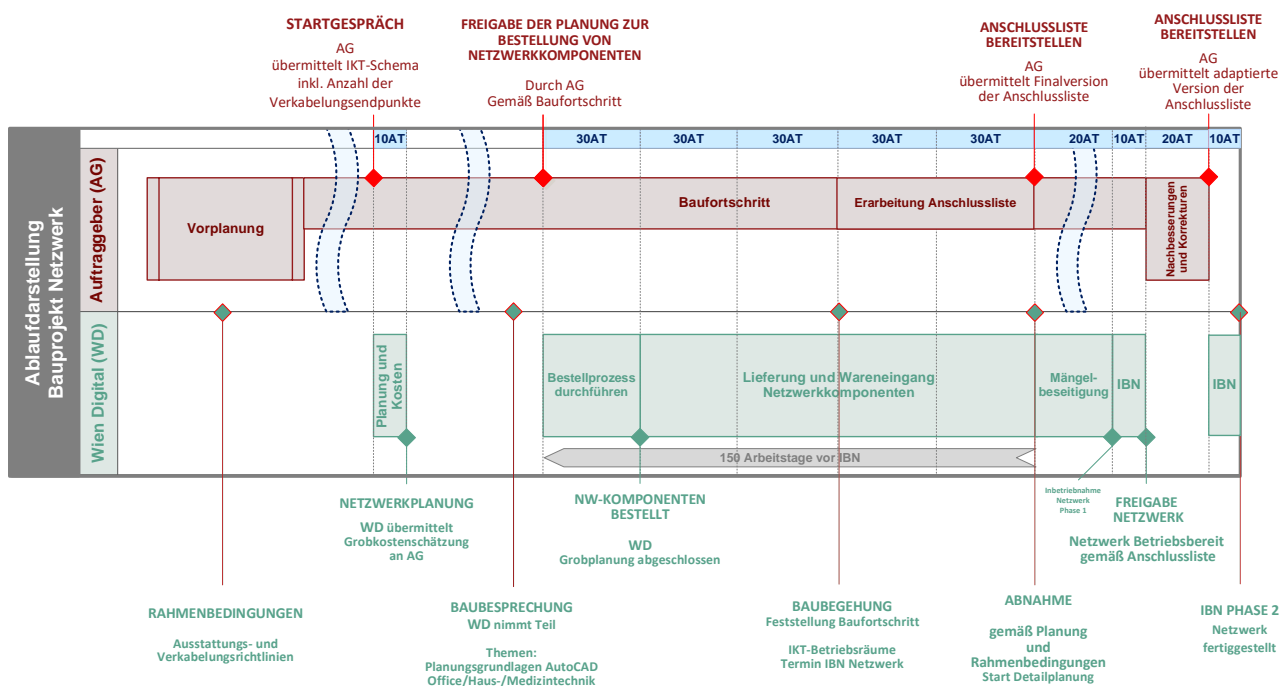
STARTGESPRÄCH
AG
übermittelt IKT-Schema inkl. Anzahl der Verkabelungsendpunkte

FREIGABE DER PLANUNG ZUR BESTELLUNG VON NETZWERKKOMPONENTEN
Durch AG
Gemäß Baufortschritt

ANSCHLUSSLISTE BEREITSTELLEN
AG
übermittelt Finalversion der Anschlussliste

ANSCHLUSSLISTE BEREITSTELLEN
AG
übermittelt adaptierte Version der Anschlussliste

Ablaufdarstellung Bauprojekt Netzwerk

10AT | 30AT | 30AT | 30AT | 30AT | 30AT | 20AT | 10AT | 20AT | 10AT

Auftraggeber (AG)
Vorplanung
Baufortschritt
Erarbeitung Anschlussliste
Nachbesserungen und Korrekturen

Wien Digital (WD)
Planung und Kosten
Bestellprozess durchführen
Lieferung und Wareneingang Netzwerkkomponenten
Mängelbeseitigung
IBN
IBN
150 Arbeitstage vor IBN

NETZWERKPLANUNG
WD übermittelt Grobkostenschätzung an AG

NW-KOMPONENTEN BESTELLT
WD
Grobplanung abgeschlossen

Inbetriebnahme Netzwerk Phase 1

FREIGABE NETZWERK
Netzwerk Betriebsbereit gemäß Anschlussliste

RAHMENBEDINGUNGEN
Ausstattungs- und Verkabelungsrichtlinien

BAUBESPRECHUNG
WD nimmt Teil
Themen:
Planungsgrundlagen AutoCAD
Office/Haus-/Medizintechnik

BAUBEGEHUNG
Feststellung Baufortschritt
IKT-Betriebsräume
Termin IBN Netzwerk

ABNAHME
gemäß Planung und Rahmenbedingungen
Start Detailplanung

IBN PHASE 2
Netzwerk fertiggestellt